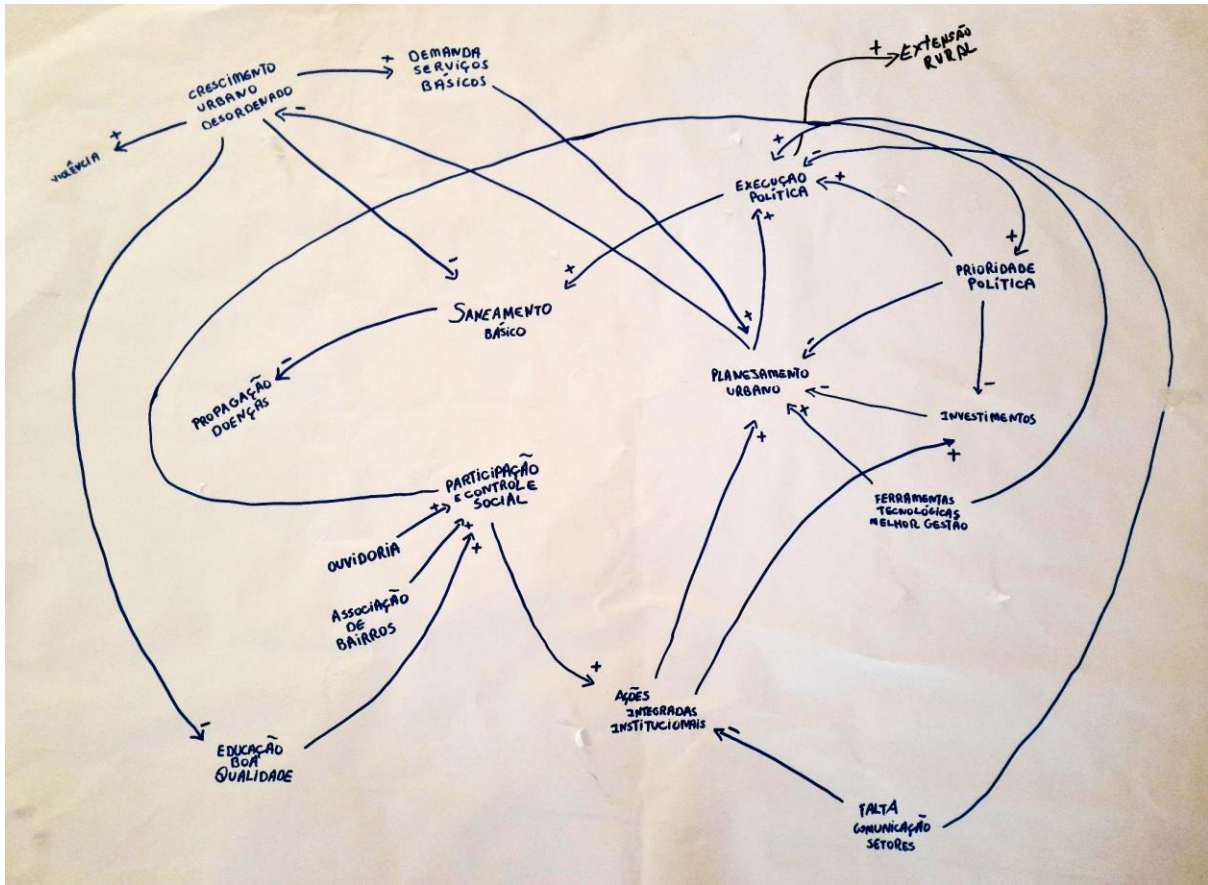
CRESCIMENTO URBANO DESORDENADO

+ DEMANDA SERVIÇOS BÁSICOS

+ EXTENSÃO RURAL

+ VIOLÊNCIA

EXECUÇÃO POLÍTICA

PRIORIDADE POLÍTICA

SANEAMENTO BÁSICO

PROPAGAÇÃO DOENÇAS

PLANEJAMENTO URBANO

INVESTIMENTOS

PARTICIPAÇÃO E CONTROLE SOCIAL

FERRAMENTAS TECNOLÓGICAS MELHOR GESTÃO

OUVIDORIA

ASSOCIAÇÃO DE BAIRROS

AÇÕES INTEGRADAS INSTITUCIONAIS

EDUCAÇÃO BOA QUALIDADE

FALTA COMUNICAÇÃO SETORES